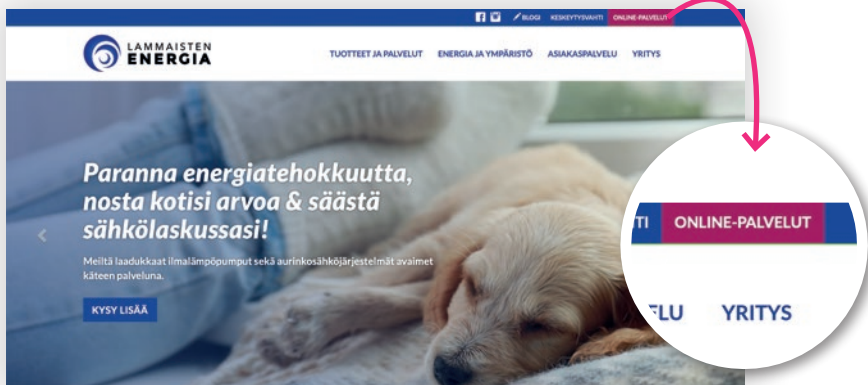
BLOGI KESKEYTYSVAHTI ONLINE-PALVELUT

LAMMAISTEN ENERGIA

TUOTTEET JA PALVELUT ENERGIA JA YMPÄRISTÖ ASIAKASPALVELU YRITYS

Paranna energiatehokkuutta, nosta kotisi arvoa & säästä sähkölaskussasi!

Meiltä laadukkaat ilmalämpöpumput sekä aurinkosähköjärjestelmät avaimet käteen palveluna.

KYSY LISÄÄ

TI ONLINE-PALVELUT

LU YRITYS